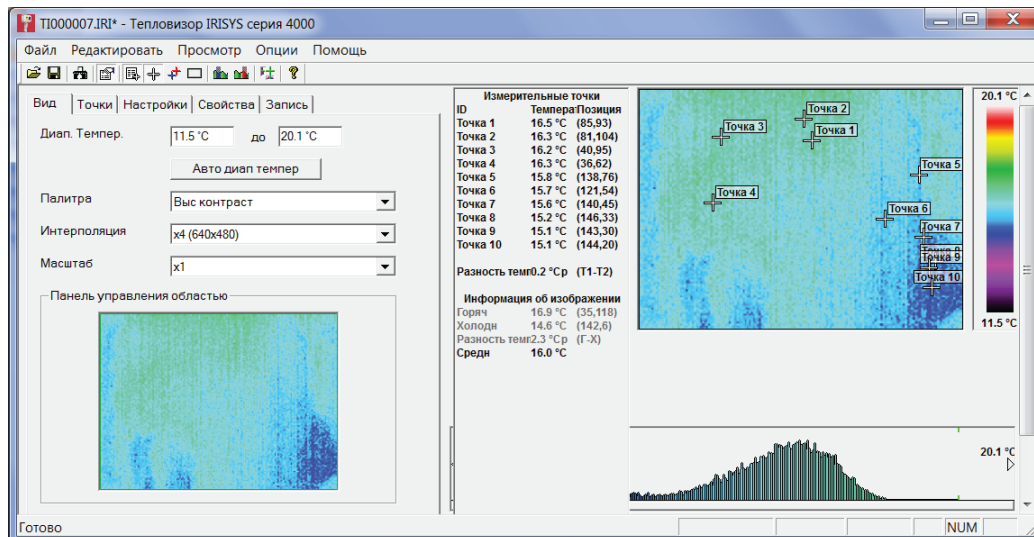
TI000007.IRI* - Тепловизор IRISYS серия 4000

Файл Редактировать Просмотр Опции Помощь

Вид Точки Настройки Свойства Запись

Диап. Темпер. 11.5 °C до 20.1 °C

Авто диап темпер

Палитра Выс контраст

Интерполяция x4 (640x480)

Масштаб x1

Панель управления областью

Измерительные точки

| ID | Темпера | Позиция |
|---|---|---|
| Точка 1 | 16.5 °C | (85,93) |
| Точка 2 | 16.3 °C | (81,104) |
| Точка 3 | 16.2 °C | (40,95) |
| Точка 4 | 16.3 °C | (36,62) |
| Точка 5 | 15.8 °C | (138,76) |
| Точка 6 | 15.7 °C | (121,54) |
| Точка 7 | 15.6 °C | (140,45) |
| Точка 8 | 15.2 °C | (146,33) |
| Точка 9 | 15.1 °C | (143,30) |
| Точка 10 | 15.1 °C | (144,20) |

Разность темп 0.2 °Ср (T1-T2)

Информация об изображении

| | | |
|---|---|---|
| Горяч | 16.9 °C | (35,118) |
| Холодн | 14.6 °C | (142,6) |
| Разность темп | 2.3 °Ср | (Г-Х) |
| Средн | 16.0 °C | |

Точка 2 Точка 3 Точка 1 Точка 5 Точка 4 Точка 6 Точка 7 Точка 8 Точка 9 Точка 10

20.1 °C

11.5 °C

20.1 °C

Готово

NUM